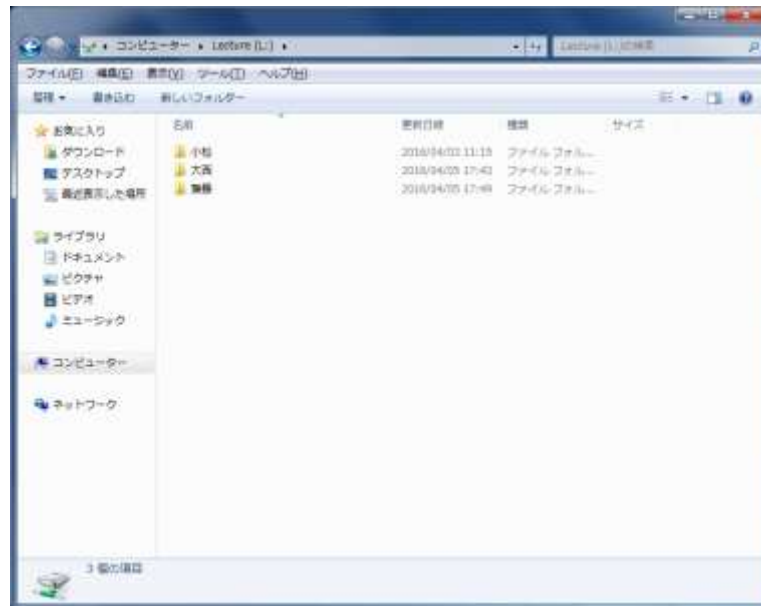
▸ コンピューター ▸ Lecture (L:) ▸

Lectureの検索

ファイル(F) 編集(E) 表示(V) ツール(T) ヘルプ(H)

整理 ▾ 書き込む 新しいフォルダー

お気に入り
ダウンロード
デスクトップ
最近表示した場所

ライブラリ
ドキュメント
ピクチャ
ビデオ
ミュージック

コンピューター

ネットワーク

| 名前 | 更新日時 | 種類 | サイズ |
|---|---|---|---|
| 小松 | 2016/04/02 11:15 | ファイル フォル... | |
| 大西 | 2016/04/05 17:43 | ファイル フォル... | |
| 齋藤 | 2016/04/05 17:49 | ファイル フォル... | |

3 個の項目